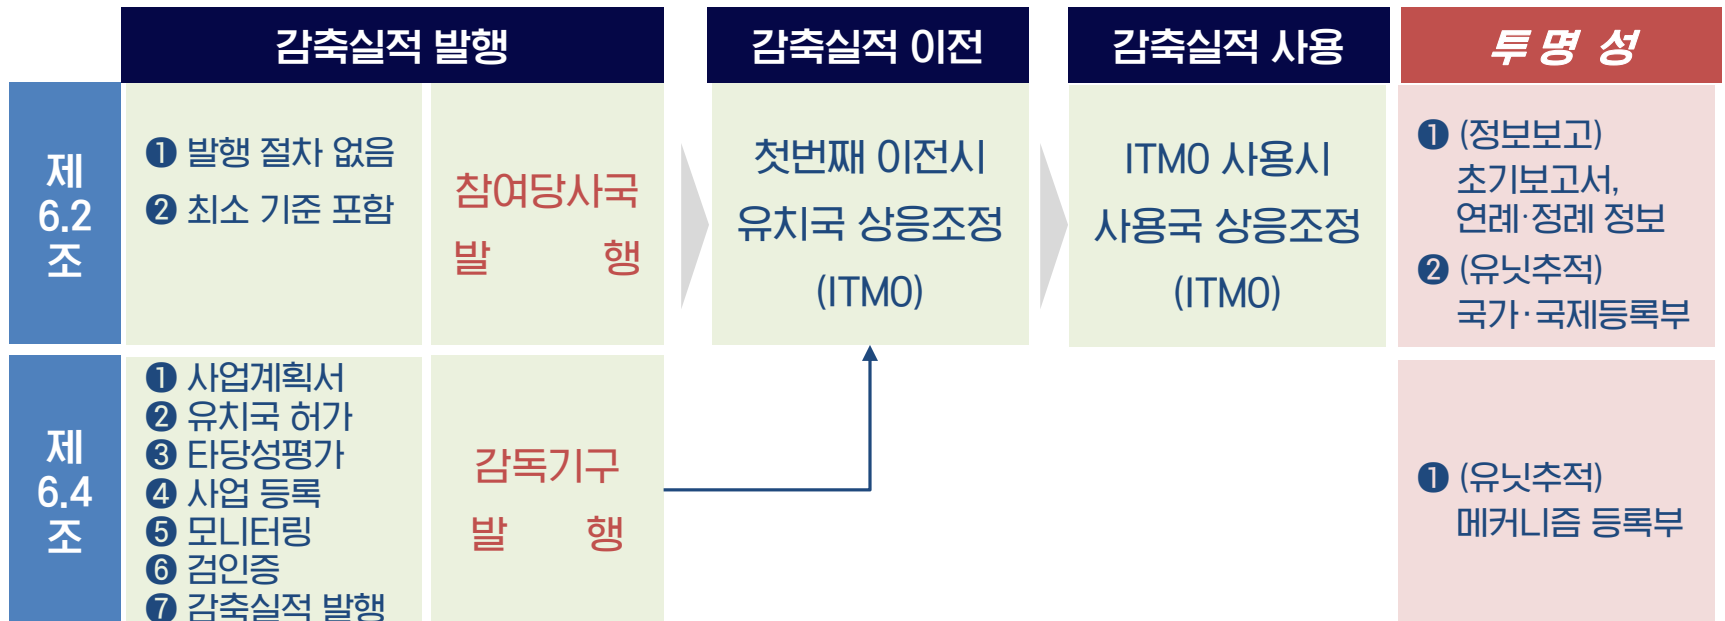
| | 감축실적 발행 | | 감축실적 이전 | 감축실적 사용 | 투명성 |
|---|---|---|---|---|---|
| 제 6.2 조 | ❶ 발행 절차 없음 ❷ 최소 기준 포함 | 참여당사국 발 행 | 첫번째 이전시 유치국 상응조정 (ITMO) | ITMO 사용시 사용국 상응조정 (ITMO) | ❶ (정보보고) 초기보고서, 연례·정례 정보 ❷ (유닛추적) 국가·국제등록부 |
| 제 6.4 조 | ❶ 사업계획서 ❷ 유치국 허가 ❸ 타당성평가 ❹ 사업 등록 ❺ 모니터링 ❻ 검인증 ❼ 감축실적 발행 | 감독기구 발 행 | | | ❶ (유닛추적) 메커니즘 등록부 |